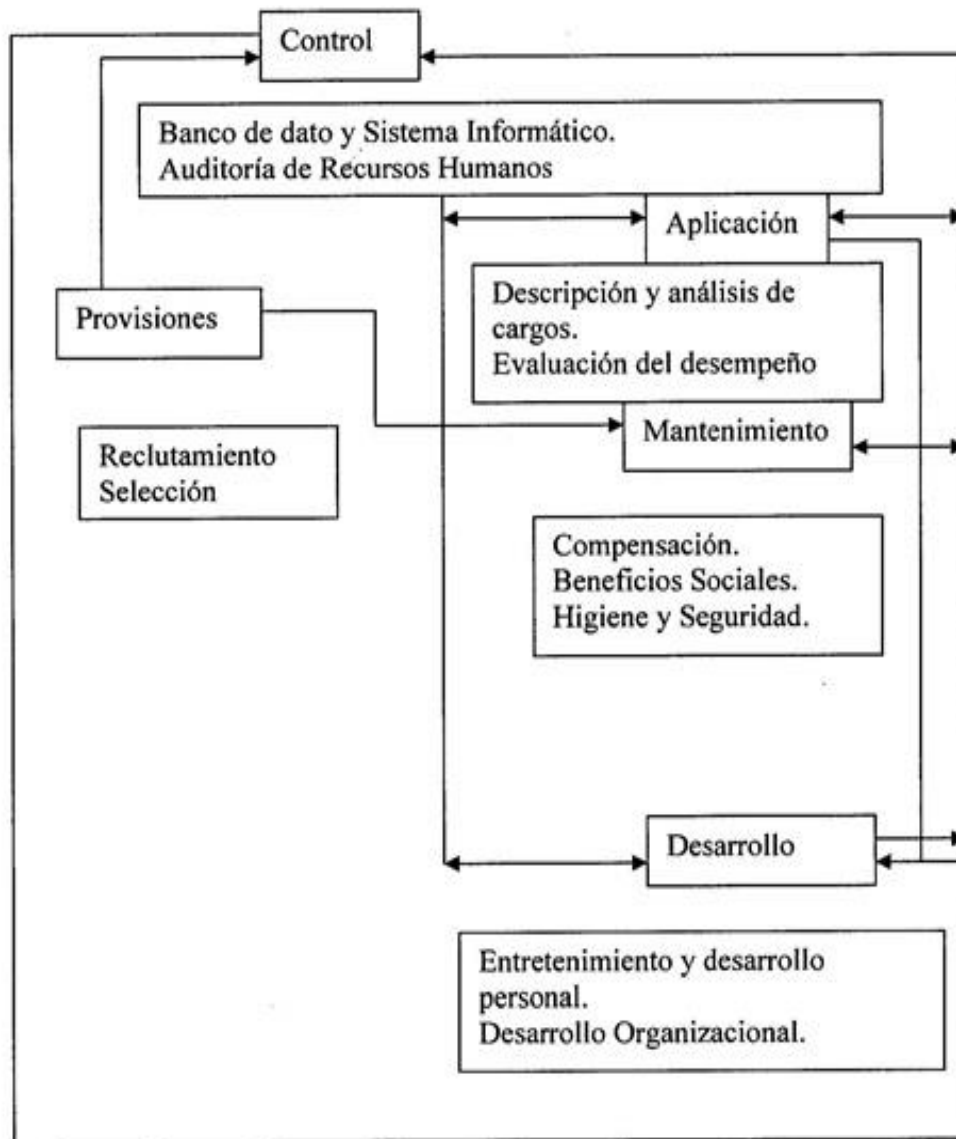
Control

Banco de dato y Sistema Informático.
Auditoría de Recursos Humanos

Aplicación

Provisiones

Descripción y análisis de cargos.
Evaluación del desempeño

Mantenimiento

Reclutamiento
Selección

Compensación.
Beneficios Sociales.
Higiene y Seguridad.

Desarrollo

Entretenimiento y desarrollo personal.
Desarrollo Organizacional.